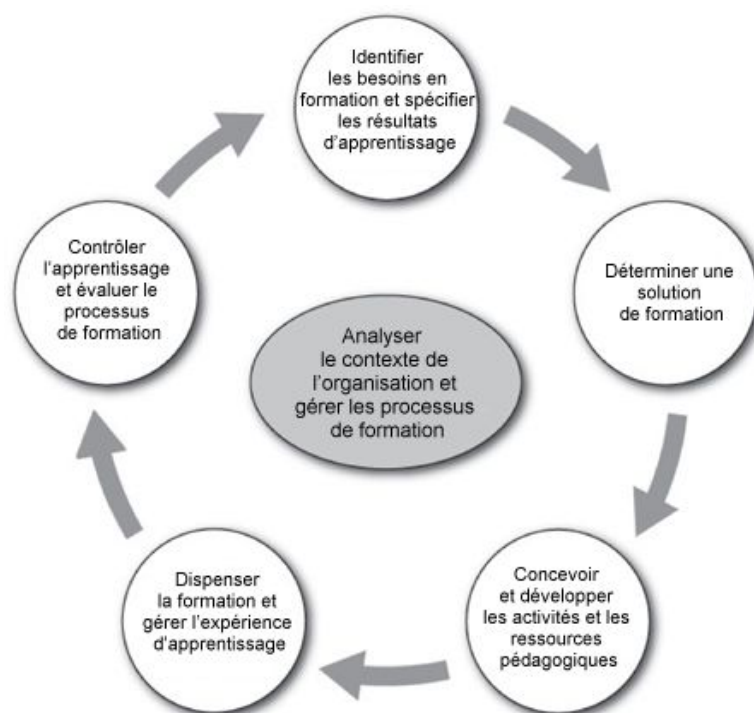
Identifier les besoins en formation et spécifier les résultats d'apprentissage

Déterminer une solution de formation

Concevoir et développer les activités et les ressources pédagogiques

Dispenser la formation et gérer l'expérience d'apprentissage

Contrôler l'apprentissage et évaluer le processus de formation

Analyser le contexte de l'organisation et gérer les processus de formation